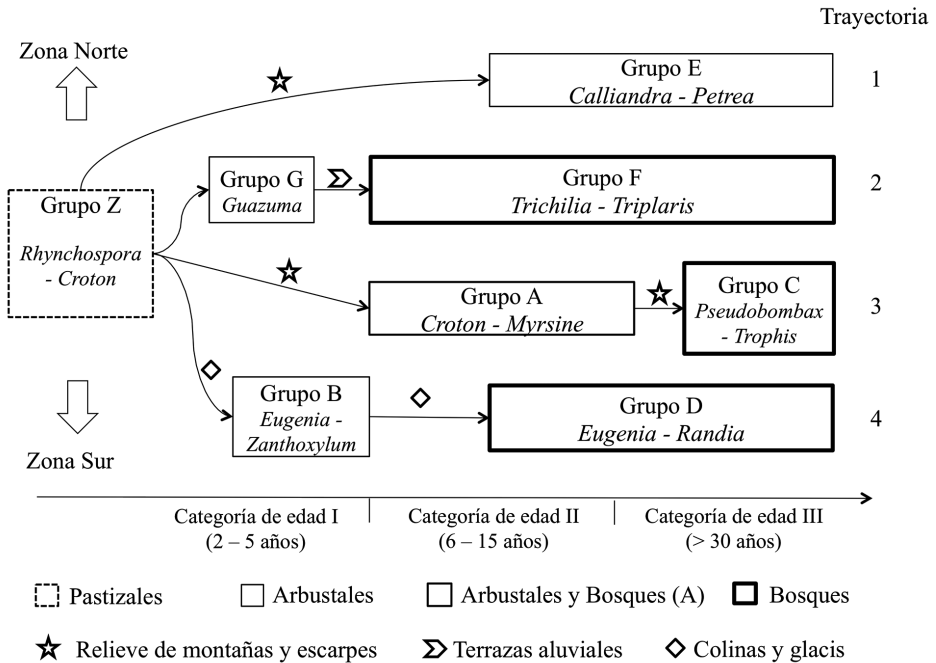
Trayectoria

Zona Norte

Grupo E
*Calliandra - Petrea*

1

Grupo Z
*Rhynchospora - Croton*

Grupo G
*Guazuma*

Grupo F
*Trichilia - Triplaris*

2

Grupo A
*Croton - Myrsine*

Grupo C
*Pseudobombax - Trophis*

3

Grupo B
*Eugenia - Zanthoxylum*

Grupo D
*Eugenia - Randia*

4

Zona Sur

Categoría de edad I
(2 – 5 años)

Categoría de edad II
(6 – 15 años)

Categoría de edad III
(> 30 años)

Pastizales Arbustales Arbustales y Bosques (A) Bosques

Relieve de montañas y escarpes Terrazas aluviales Colinas y glacis